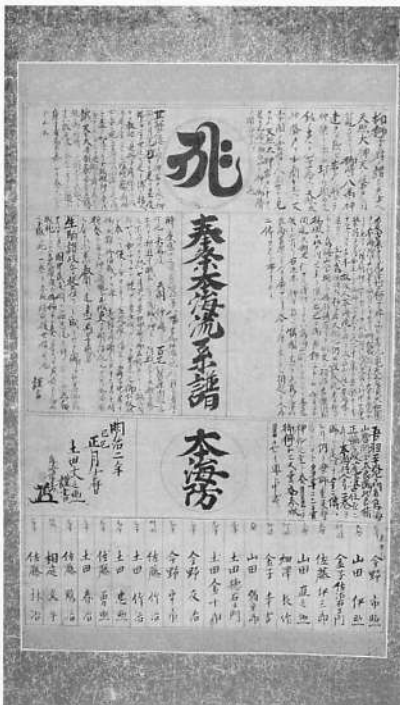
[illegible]

奉奉本海流系譜

本海房

明治二年
己巳
正月吉日
土田文八
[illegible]

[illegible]

今野市郎
山田伊平
金子 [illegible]
佐藤伊三郎
山田直之丞
細澤長作
山田 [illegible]
金子幸吉
土田金十郎
土田 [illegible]
今野文吉
今野竹治
佐藤竹治
土田作治
土田忠四郎
佐藤 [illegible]
土田 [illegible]
佐藤鶴松
相庭 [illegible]
佐藤 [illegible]